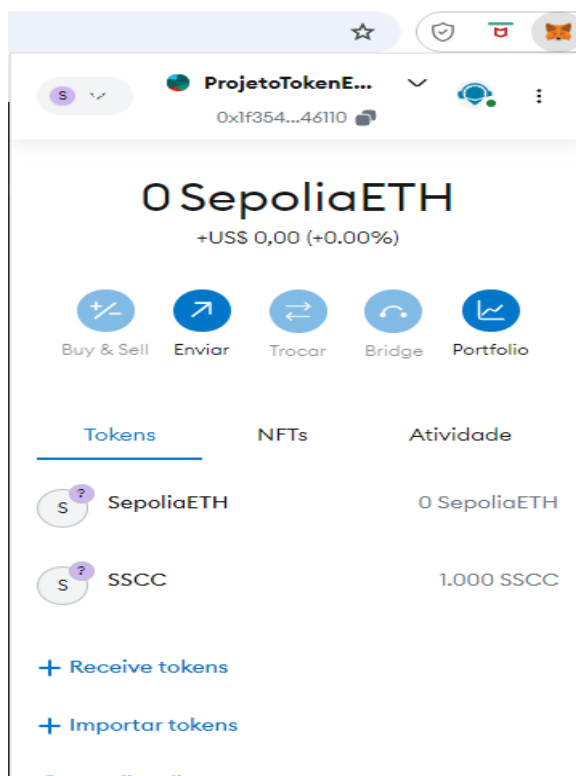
S

ProjetoTokenE...
0x1f354...46110

0 SepoliaETH
+US$ 0,00 (+0.00%)

Buy & Sell
Enviar
Trocar
Bridge
Portfolio

Tokens
NFTs
Atividade

S ? SepoliaETH 0 SepoliaETH

S ? SSCC 1.000 SSCC

+ Receive tokens

+ Importar tokens

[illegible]